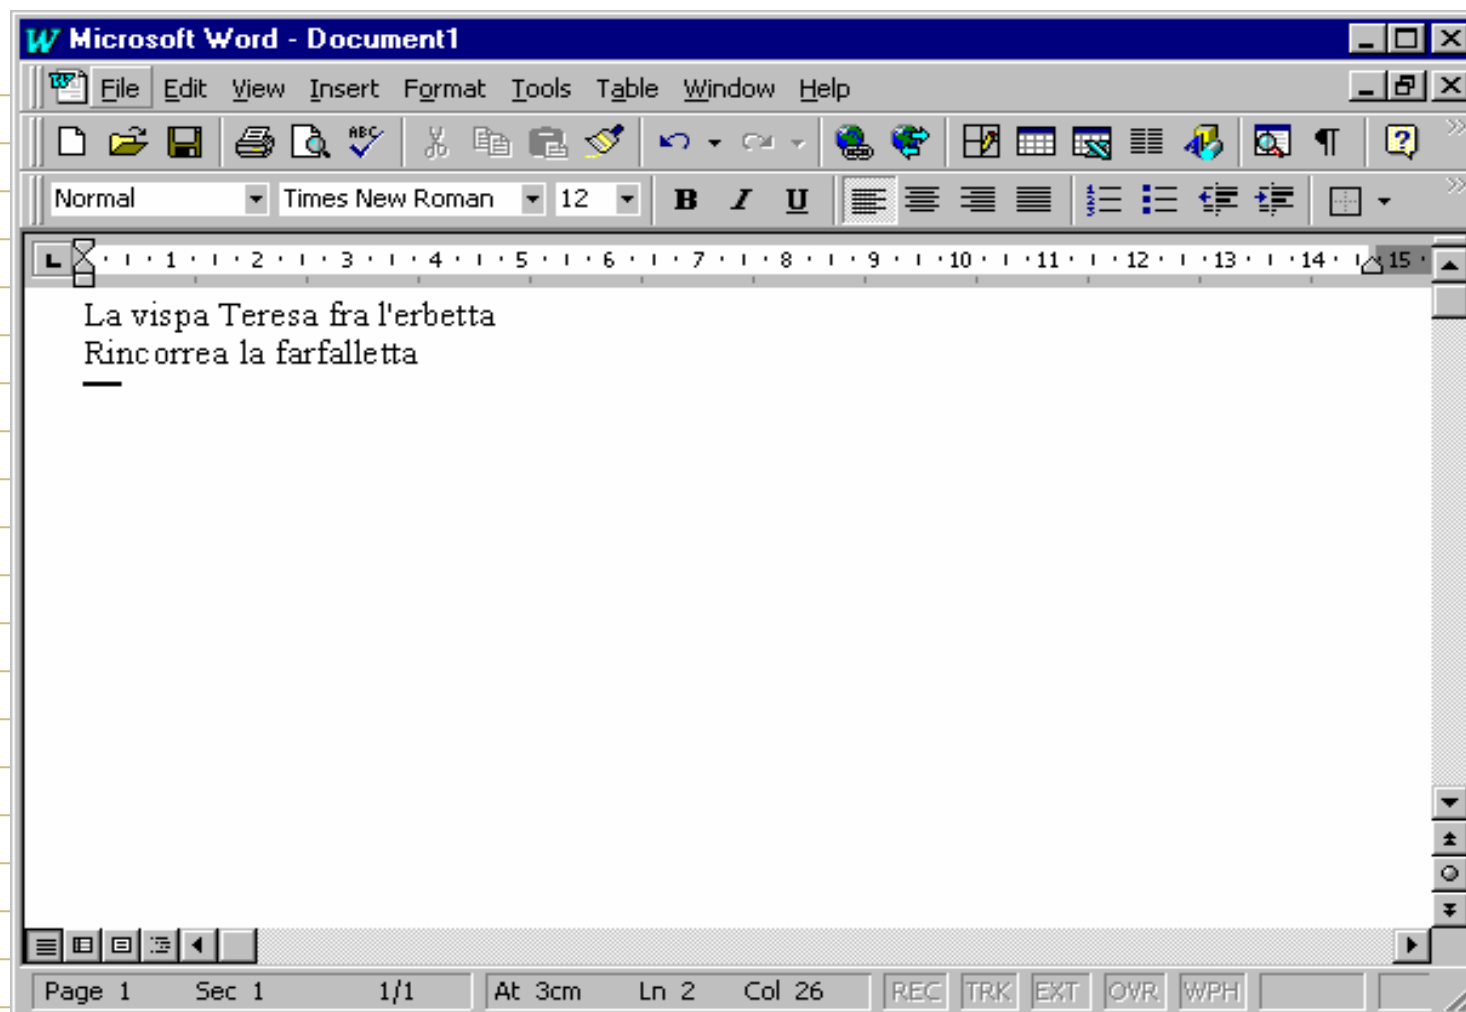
Microsoft Word - Document1

File Edit View Insert Format Tools Table Window Help

Normal Times New Roman 12

B I U

1 2 3 4 5 6 7 8 9 10 11 12 13 14 15

La vispa Teresa fra l'erbetta
Rinc orrea la farfalletta

Page 1 Sec 1 1/1 At 3cm Ln 2 Col 26 REC TRK EXT OVR WPH